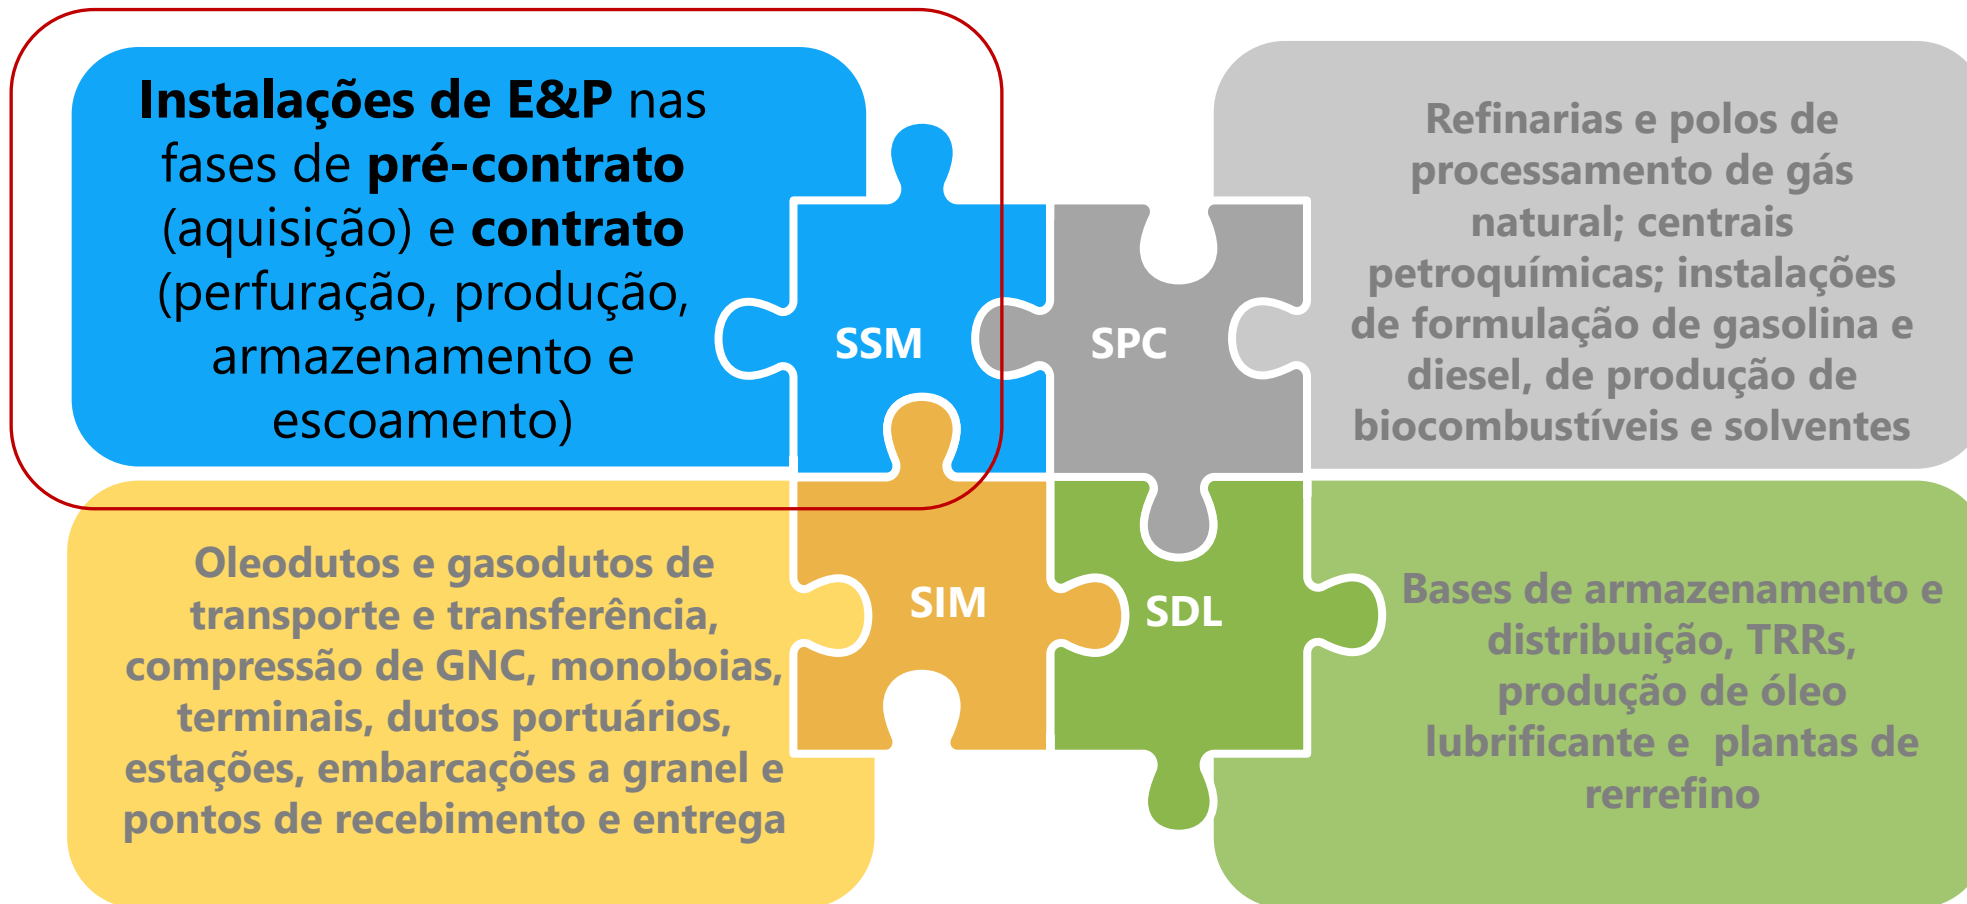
Instalações de E&P nas fases de pré-contrato (aquisição) e contrato (perfuração, produção, armazenamento e escoamento)

SSM

SPC

Refinarias e polos de processamento de gás natural; centrais petroquímicas; instalações de formulação de gasolina e diesel, de produção de biocombustíveis e solventes

Oleodutos e gasodutos de transporte e transferência, compressão de GNC, monoboias, terminais, dutos portuários, estações, embarcações a granel e pontos de recebimento e entrega

SIM

SDL

Bases de armazenamento e distribuição, TRRs, produção de óleo lubrificante e plantas de rerrefino